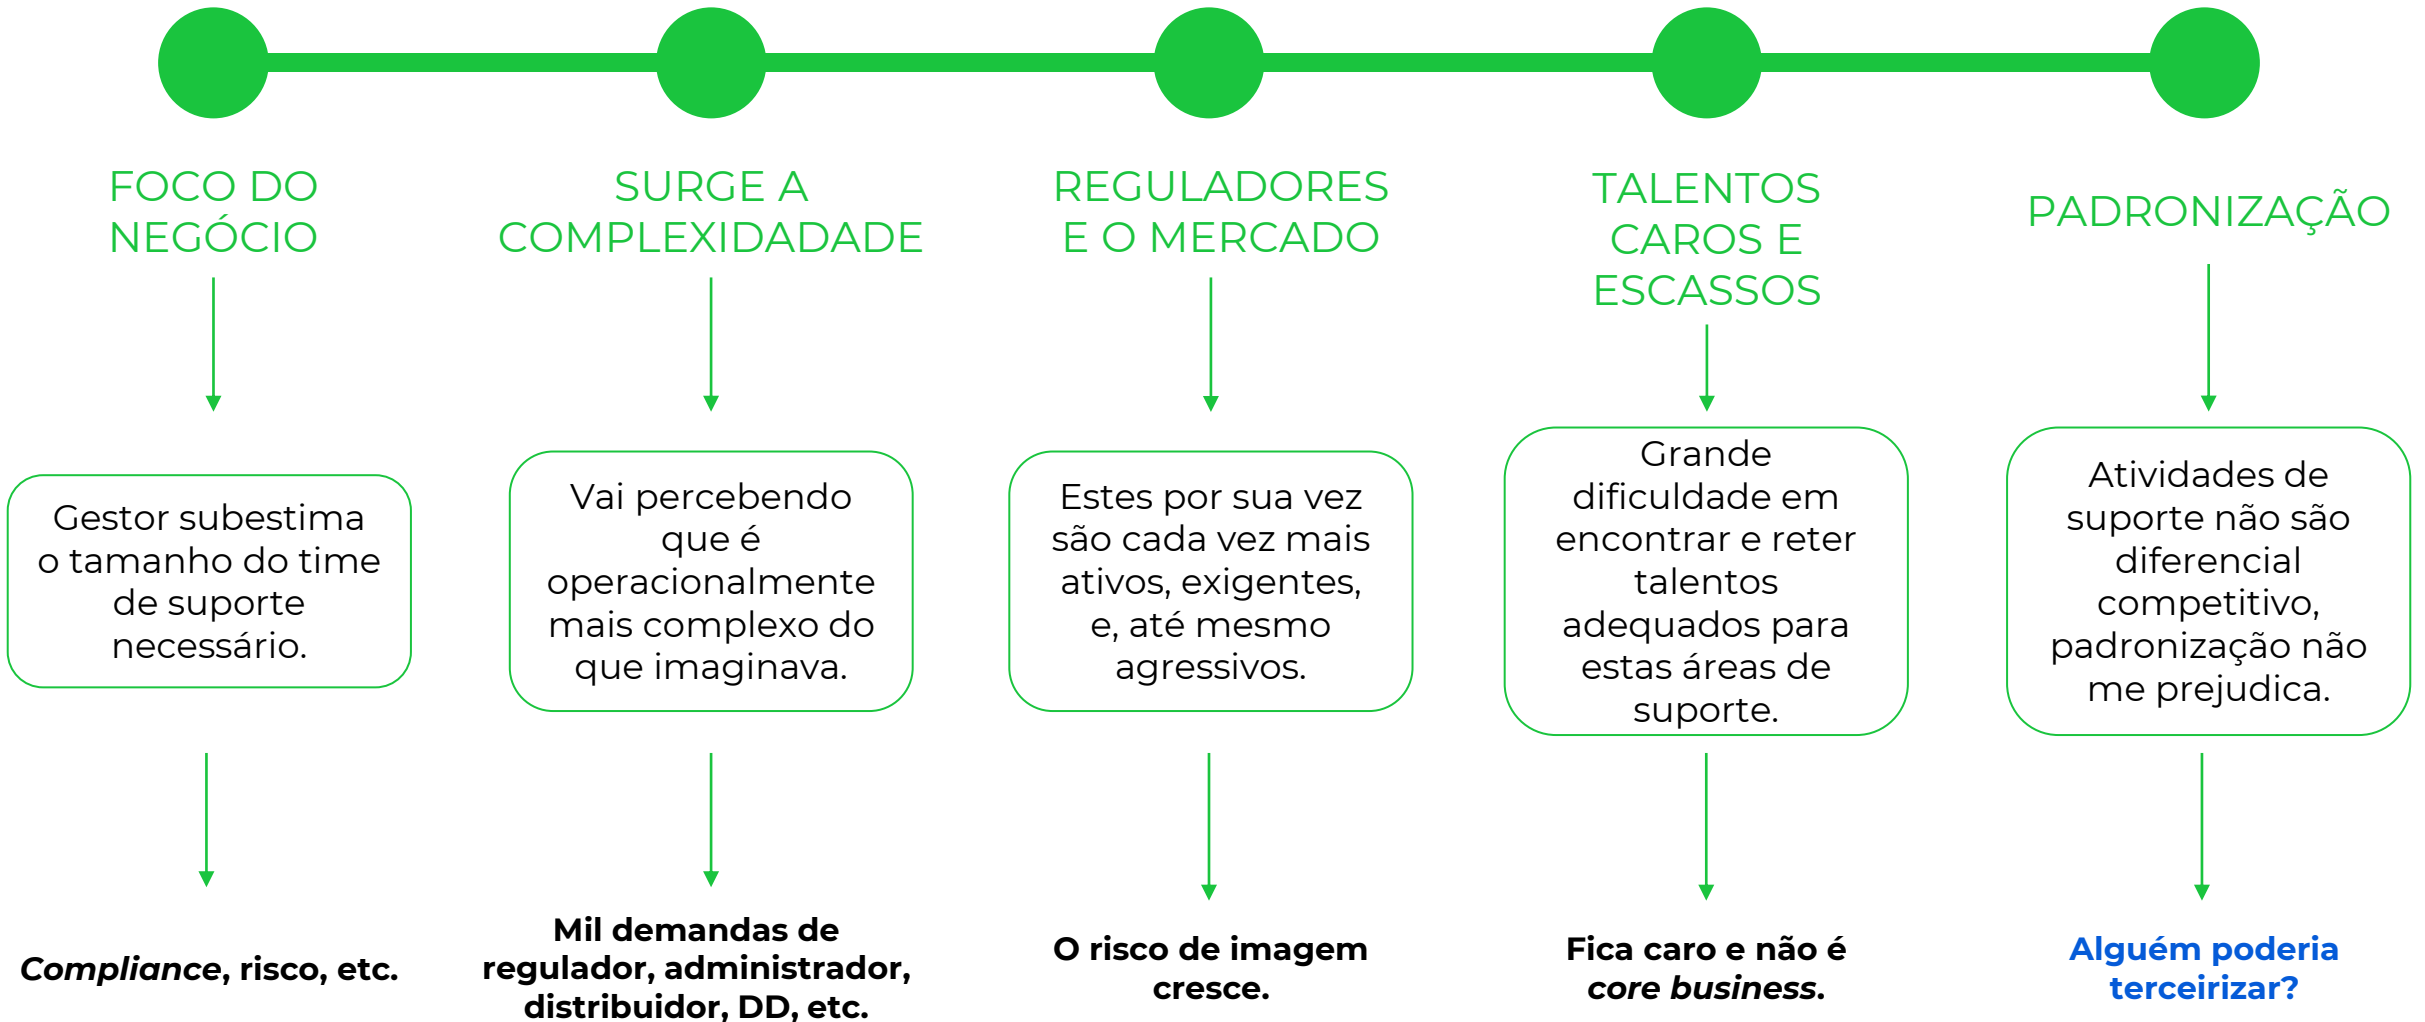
FOCO DO NEGÓCIO

Gestor subestima o tamanho do time de suporte necessário.

*Compliance*, risco, etc.

SURGE A COMPLEXIDADE

Vai percebendo que é operacionalmente mais complexo do que imaginava.

Mil demandas de regulador, administrador, distribuidor, DD, etc.

REGULADORES E O MERCADO

Estes por sua vez são cada vez mais ativos, exigentes, e, até mesmo agressivos.

O risco de imagem cresce.

TALENTOS CAROS E ESCASSOS

Grande dificuldade em encontrar e reter talentos adequados para estas áreas de suporte.

Fica caro e não é *core business*.

PADRONIZAÇÃO

Atividades de suporte não são diferencial competitivo, padronização não me prejudica.

Alguém poderia terceirizar?